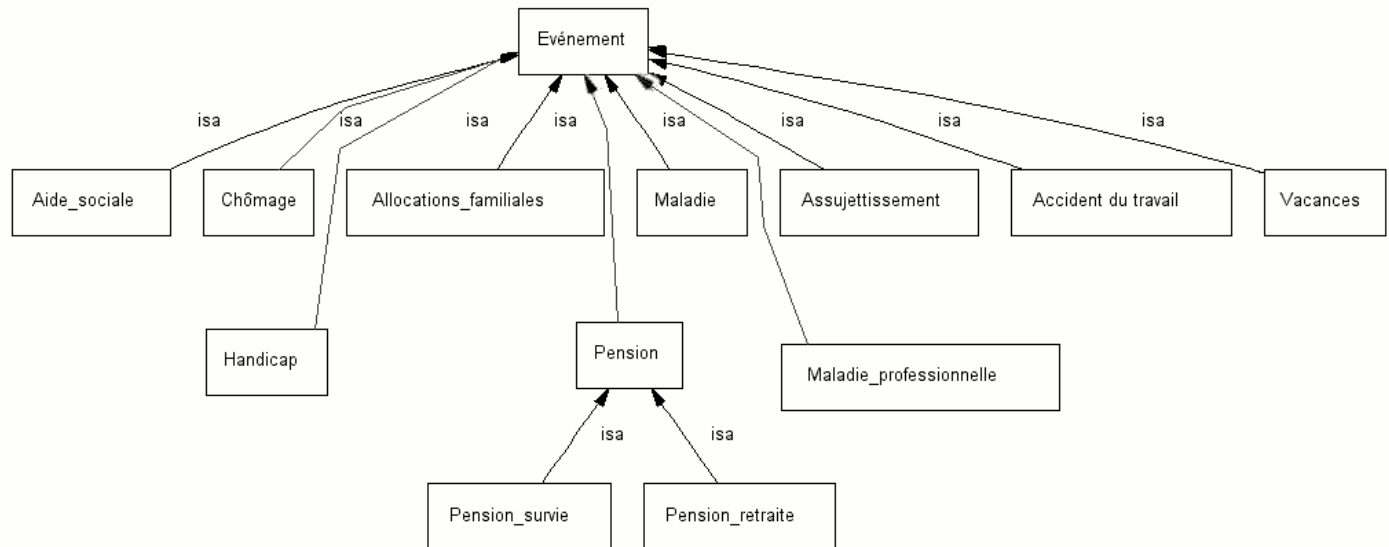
Evénement

isa isa isa isa isa isa isa isa

Aide_sociale

Chômage

Allocations_familiales

Maladie

Assujettissement

Accident du travail

Vacances

Handicap

Pension

Maladie_professionnelle

isa isa

Pension_survie

Pension_retraite